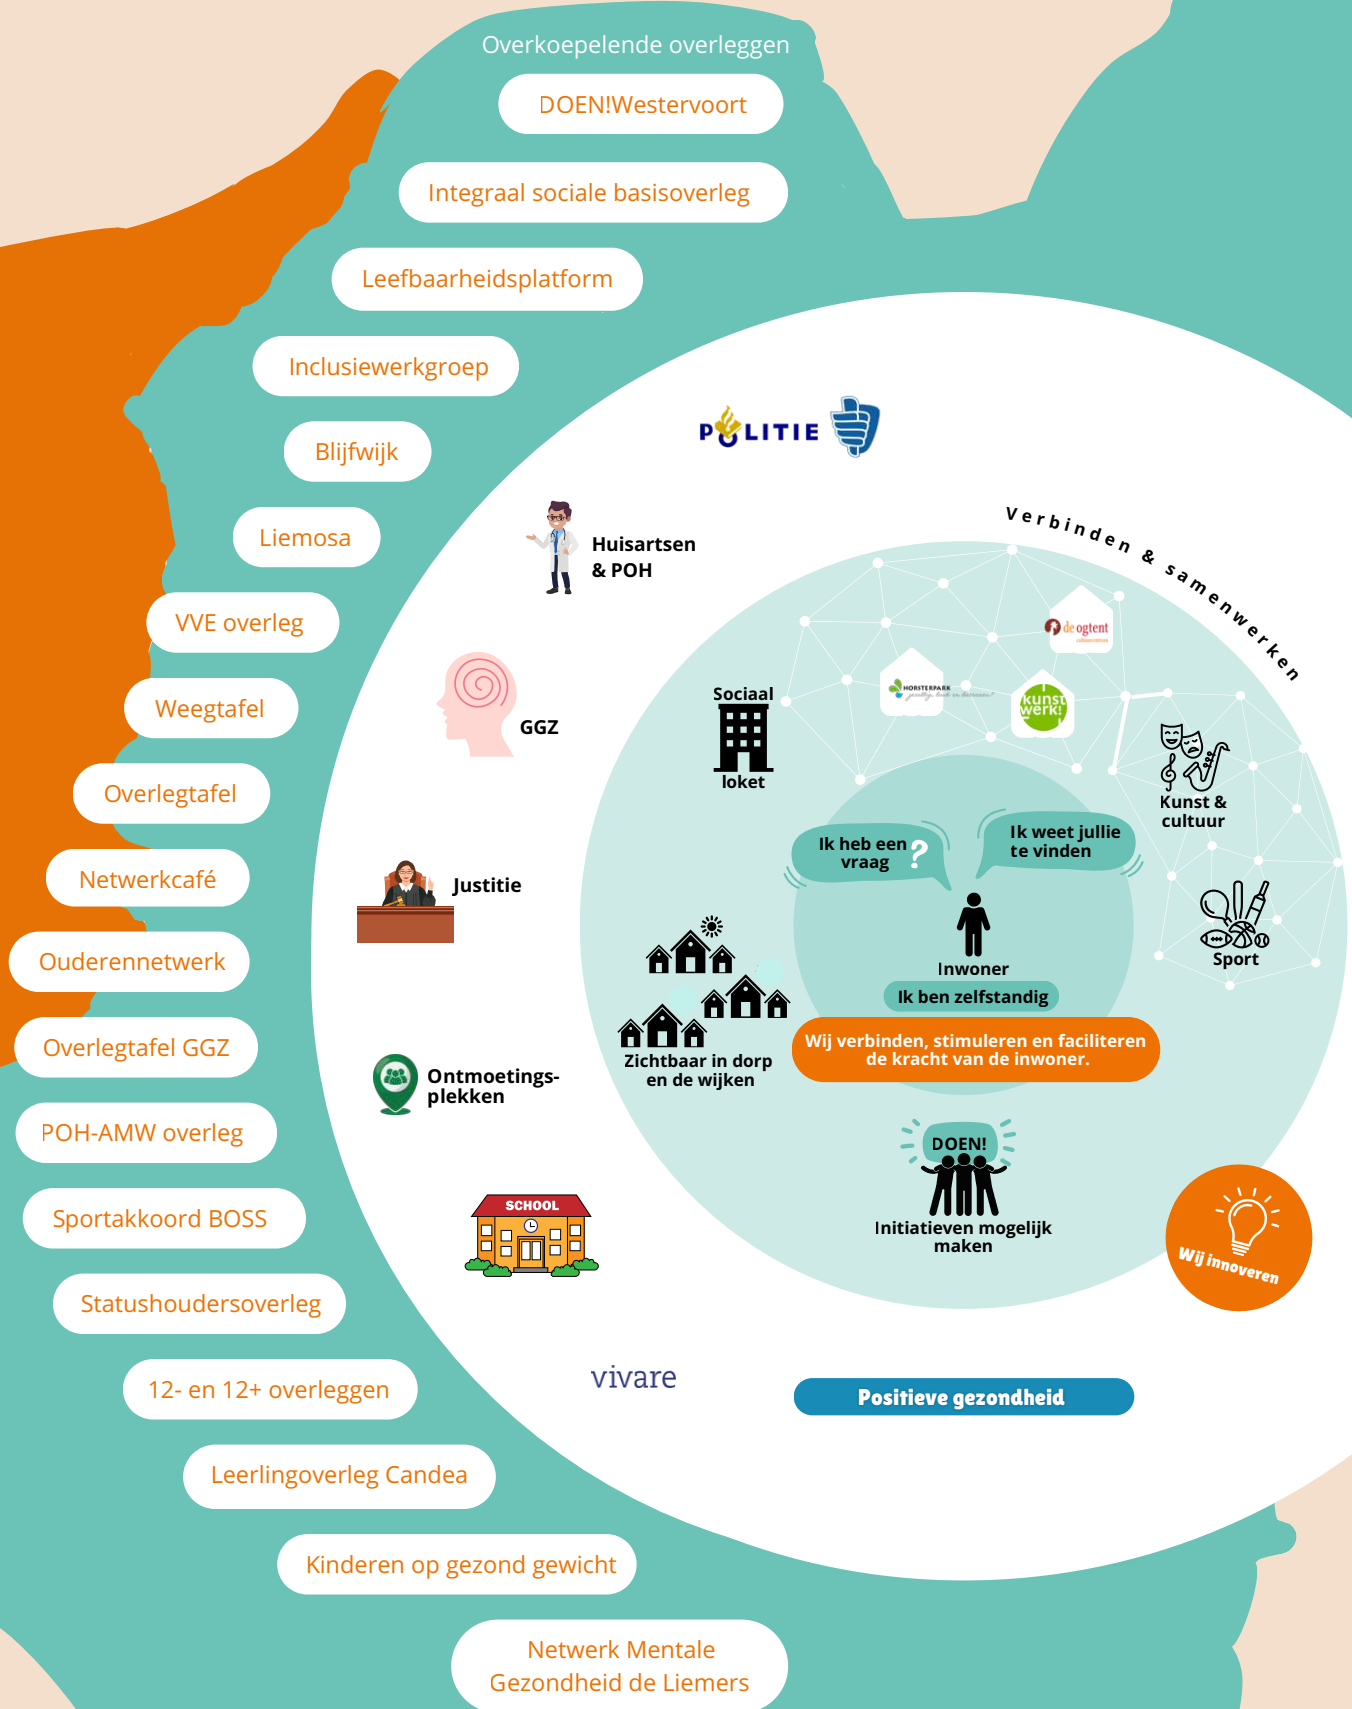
Overkoepelende overleggen

DOEN!Westervoort

Integraal sociale basisoverleg

Leefbaarheidsplatform

Inclusiewerkgroep

Blijfwijk

Liemosa

VVE overleg

Weegtafel

Overlegtafel

Netwerkcafé

Ouderennetwerk

Overlegtafel GGZ

POH-AMW overleg

Sportakkoord BOSS

Statushoudersoverleg

12- en 12+ overleggen

Leerlingoverleg Candea

Kinderen op gezond gewicht

Netwerk Mentale Gezondheid de Liemers

POLITIE

Huisartsen & POH

GGZ

Justitie

Ontmoetings-plekken

SCHOOL

vivare

Verbinden & samenwerken

de ogtent

HORSTERPARK

kunst werk!

Sociaal loket

Kunst & cultuur

Ik heb een vraag ?

Ik weet jullie te vinden

Sport

Inwoner

Ik ben zelfstandig

Zichtbaar in dorp en de wijken

Wij verbinden, stimuleren en faciliteren de kracht van de inwoner.

DOEN!

Initiatieven mogelijk maken

Wij innoveren

Positieve gezondheid